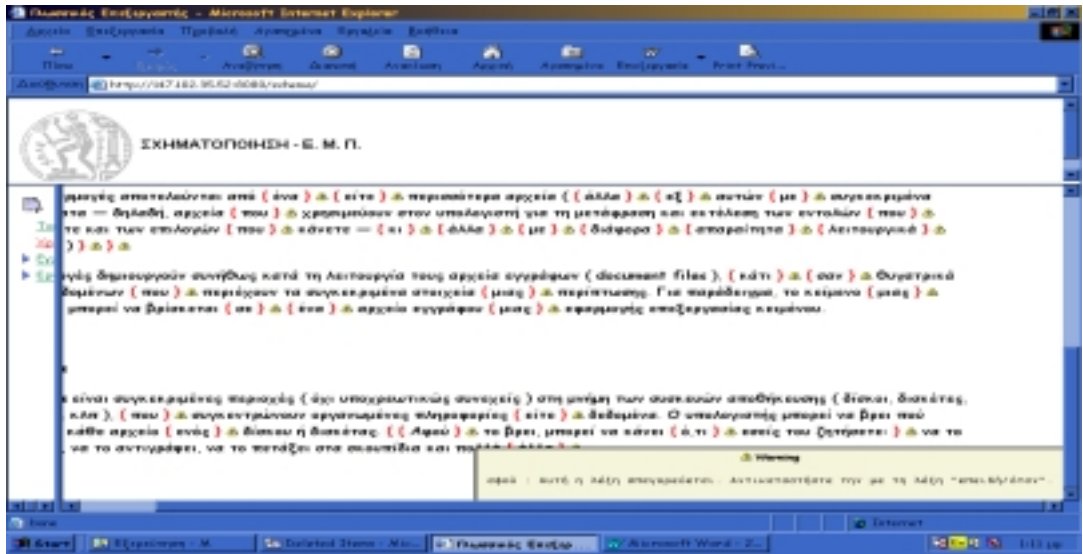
Πυρανικός Επεξεργαστής - Microsoft Internet Explorer

Αρχείο Επεξεργασία Προβολή Αγαπημένα Εργαλεία Βοήθεια

Πίσω Διακοπή Ανανέωση Αρχική Αναζήτηση Αγαπημένα Επεξεργασία Print Previ...

Διεύθυνση http://147.102.55.52:8080/schema/

ΣΧΗΜΑΤΟΠΟΙΗΣΗ - Ε. Μ. Π.

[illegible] αποτελούνται από ( ένα ) ( είτε ) περισσότερα αρχεία ( ( άλλα ) ( εξ ) αυτών ( με ) συγκεκριμένα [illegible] — δηλαδή, αρχεία ( που ) χρησιμοποιούν στον υπολογιστή για τη μετάφραση και εκτέλεση των εντολών ( που ) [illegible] τε και των εντολών ( που ) κάνετε — ( κι ) ( άλλα ) ( με ) ( διάφορα ) ( απαραίτητα ) ( λειτουργικά ) ) ) )

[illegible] δημιουργούν συνήθως κατά τη λειτουργία τους αρχεία εγγράφων ( document files ), ( κάτι ) ( σαν ) θυγατρικά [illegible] ( που ) περιέχουν τα συγκεκριμένα στοιχεία ( μιας ) περίπτωσης. Για παράδειγμα, το κείμενο ( μιας ) μπορεί να βρίσκεται ( σε ) ( ένα ) αρχείο εγγράφου ( μιας ) εφαρμογής επεξεργασίας κειμένου.

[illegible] είναι συγκεκριμένες περιοχές ( όχι υποχρεωτικώς συνεχείς ) στη μνήμη των συσκευών αποθήκευσης ( δίσκοι, δισκέτες, κλπ ), ( που ) συγκεντρώνουν οργανωμένες πληροφορίες ( είτε ) δεδομένα. Ο υπολογιστής μπορεί να βρει πού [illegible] κάθε αρχείο ( ενός ) δίσκου ή δισκέτας. ( ( Αφού ) το βρει, μπορεί να κάνει ( ό,τι ) εσείς του ζητήσετε ) να το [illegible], να το αντιγράψει, να το πετάξει στα σκουπίδια και πολλά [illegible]

Warning
αφού : αυτή η λέξη απαγορεύεται. Αντικαταστήστε την με τη λέξη "επειδή/όταν"

Done
Internet
Start
Deleted Items - Mic...
Πυρανικός Επεξερ...
Microsoft Word - 2...
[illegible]